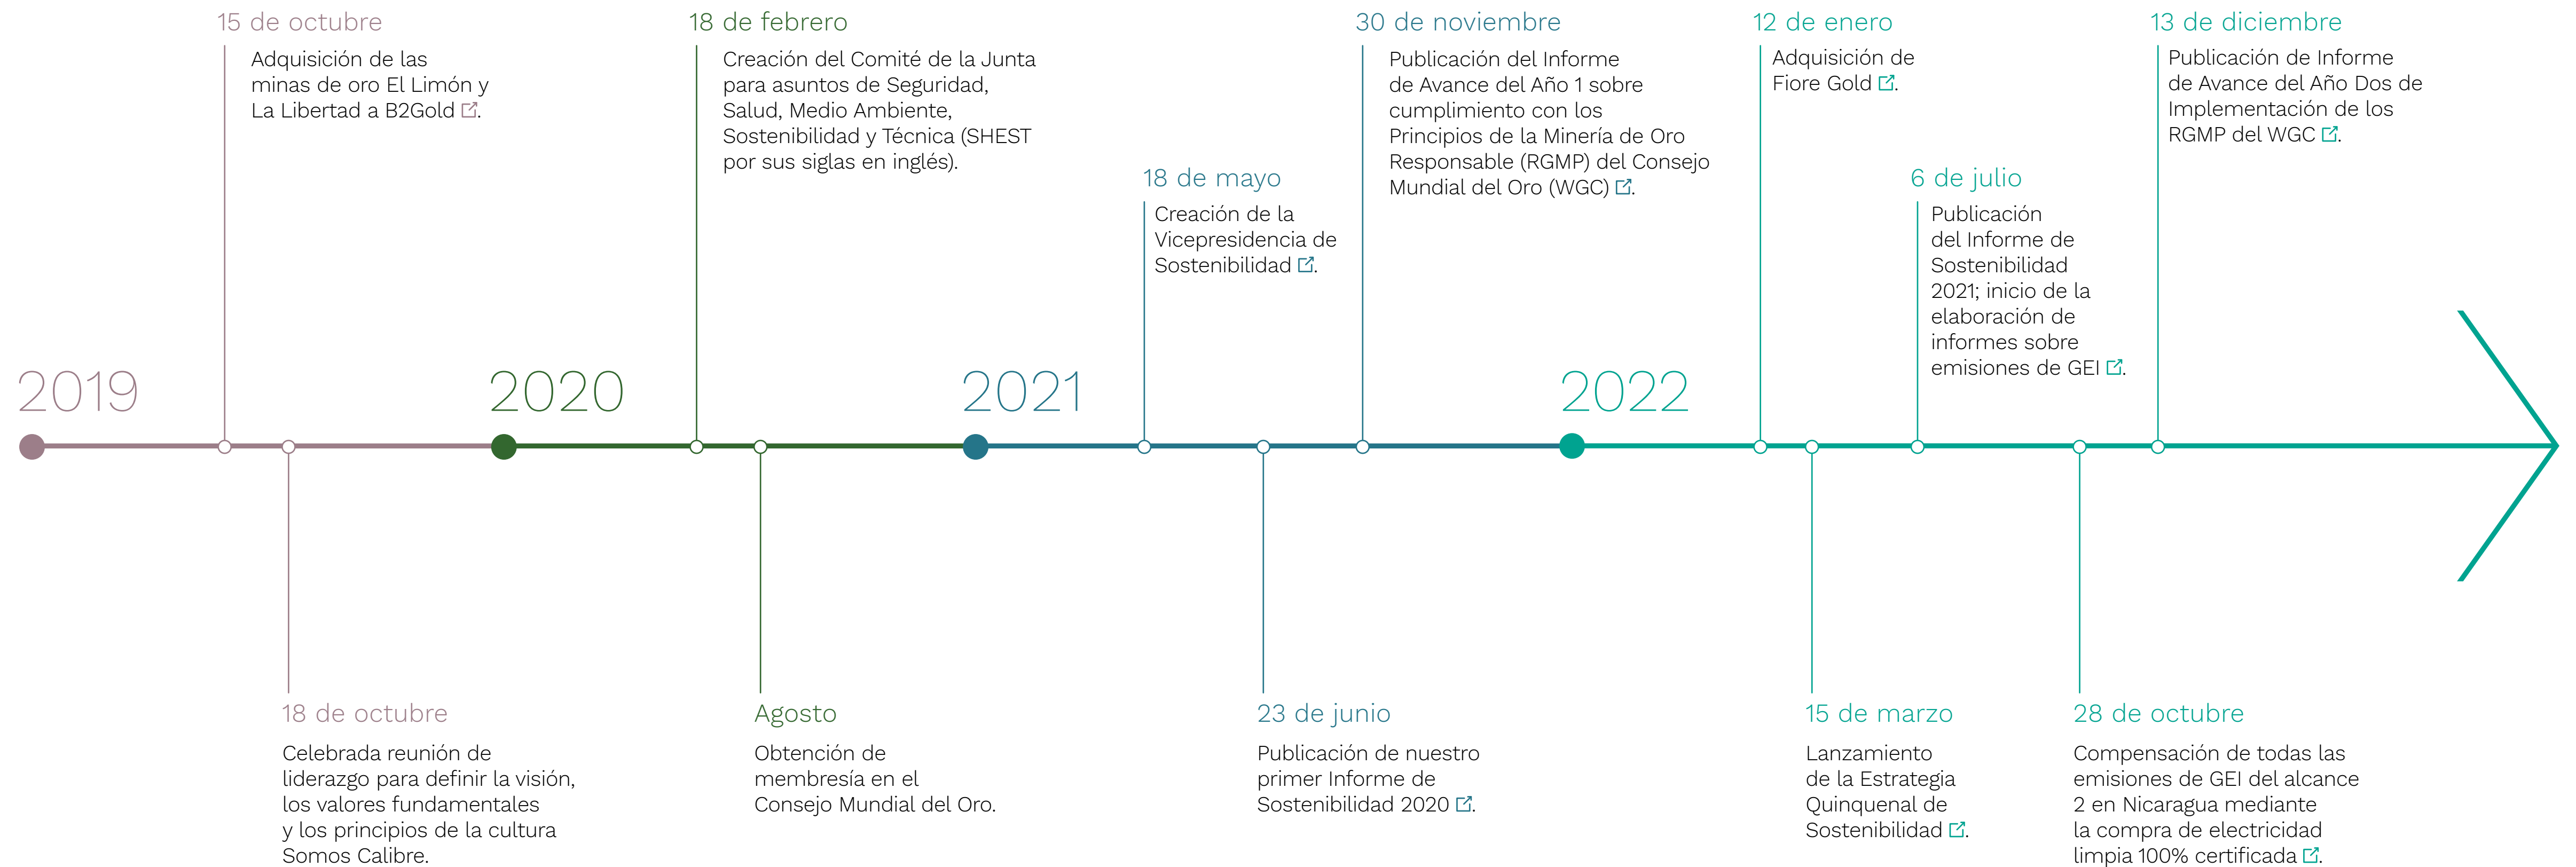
15 de octubre
Adquisición de las minas de oro El Limón y La Libertad a B2Gold.

18 de febrero
Creación del Comité de la Junta para asuntos de Seguridad, Salud, Medio Ambiente, Sostenibilidad y Técnica (SHEST por sus siglas en inglés).

18 de mayo
Creación de la Vicepresidencia de Sostenibilidad.

30 de noviembre
Publicación del Informe de Avance del Año 1 sobre cumplimiento con los Principios de la Minería de Oro Responsable (RGMP) del Consejo Mundial del Oro (WGC).

12 de enero
Adquisición de Fiore Gold.

6 de julio
Publicación del Informe de Sostenibilidad 2021; inicio de la elaboración de informes sobre emisiones de GEI.

13 de diciembre
Publicación de Informe de Avance del Año Dos de Implementación de los RGMP del WGC.

2019

2020

2021

2022

18 de octubre
Celebrada reunión de liderazgo para definir la visión, los valores fundamentales y los principios de la cultura Somos Calibre.

Agosto
Obtención de membresía en el Consejo Mundial del Oro.

23 de junio
Publicación de nuestro primer Informe de Sostenibilidad 2020.

15 de marzo
Lanzamiento de la Estrategia Quinquenal de Sostenibilidad.

28 de octubre
Compensación de todas las emisiones de GEI del alcance 2 en Nicaragua mediante la compra de electricidad limpia 100% certificada.